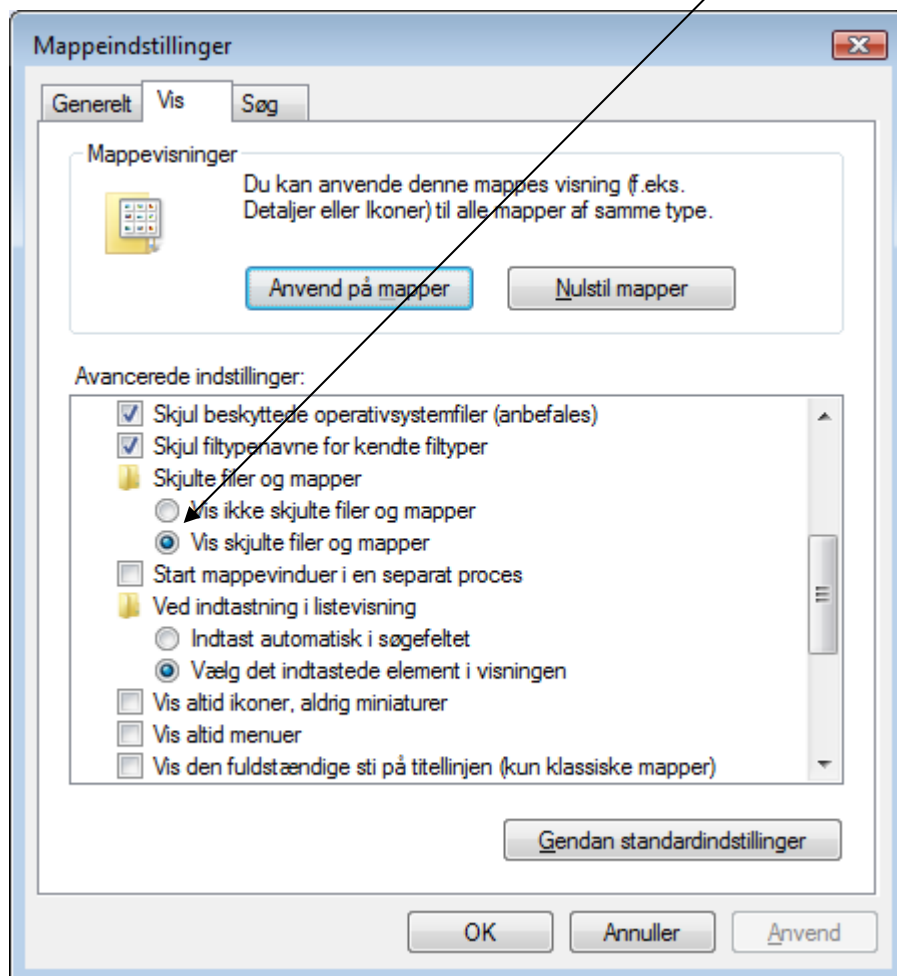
Mappeindstillinger

Generelt Vis Søg

Mappevisninger

Du kan anvende denne mappes visning (f.eks. Detaljer eller Ikoner) til alle mapper af samme type.

Anvend på mapper

Nulstil mapper

Avancerede indstillinger:

Skjul beskyttede operativsystemfiler (anbefales)
Skjul filtypenavne for kendte filtyper
Skjulte filer og mapper
Vis ikke skjulte filer og mapper
Vis skjulte filer og mapper
Start mappevinduer i en separat proces
Ved indtastning i listevisning
Indtast automatisk i søgefeltet
Vælg det indtastede element i visningen
Vis altid ikoner, aldrig miniaturer
Vis altid menuer
Vis den fuldstændige sti på titellinjen (kun klassiske mapper)

Gendan standardindstillinger

OK Annuller Anvend